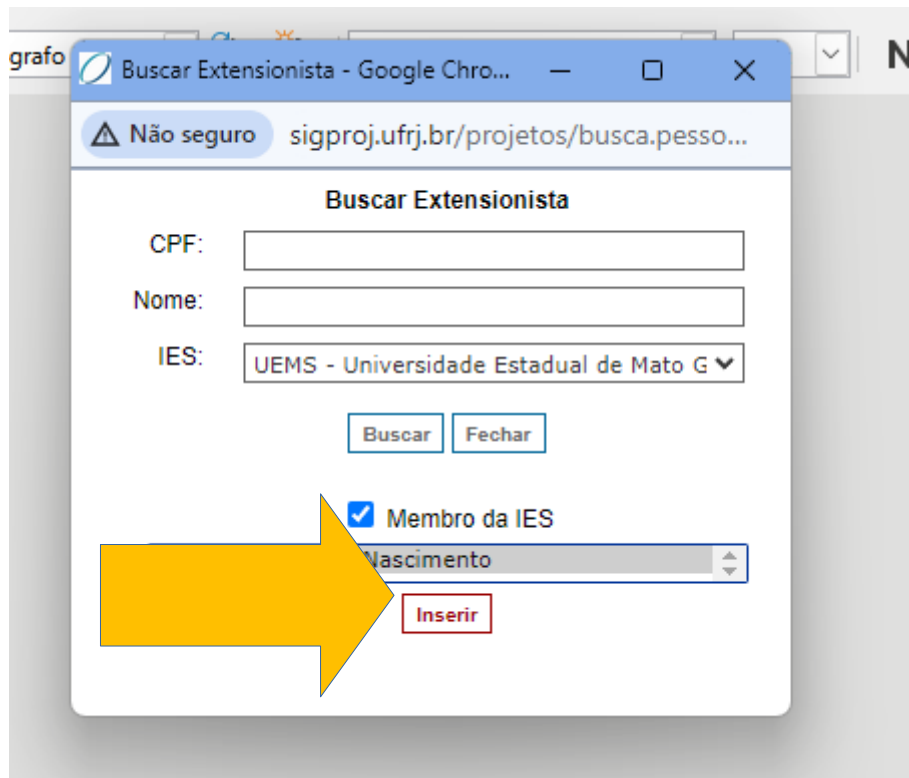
grafo

N

Buscar Extensionista - Google Chro...

Não seguro sigproj.ufrj.br/projetos/busca.pesso...

Buscar Extensionista

CPF:

Nome:

IES: UEMS - Universidade Estadual de Mato G

Buscar Fechar

Membro da IES

Nascimento

Inserir